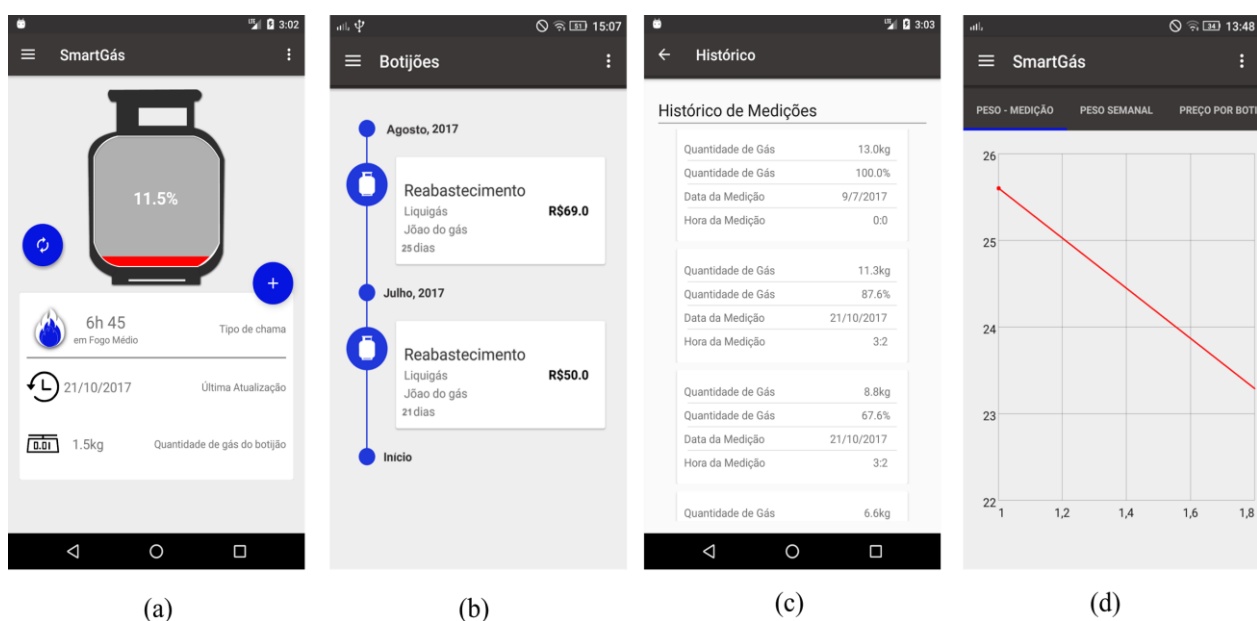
3:02

SmartGás

11.5%

6h 45
em Fogo Médio

Tipo de chama

21/10/2017

Última Atualização

0.01

1.5kg

Quantidade de gás do botijão

(a)

15:07

Botijões

Agosto, 2017

Reabastecimento
Liquigás
Jõao do gás
25 dias

R$69.0

Julho, 2017

Reabastecimento
Liquigás
Jõao do gás
21 dias

R$50.0

Início

(b)

3:03

Histórico

Histórico de Medições

| | |
|---|---|
| Quantidade de Gás | 13.0kg |
| Quantidade de Gás | 100.0% |
| Data da Medição | 9/7/2017 |
| Hora da Medição | 0:0 |

| | |
|---|---|
| Quantidade de Gás | 11.3kg |
| Quantidade de Gás | 87.6% |
| Data da Medição | 21/10/2017 |
| Hora da Medição | 3:2 |

| | |
|---|---|
| Quantidade de Gás | 8.8kg |
| Quantidade de Gás | 67.6% |
| Data da Medição | 21/10/2017 |
| Hora da Medição | 3:2 |

| | |
|---|---|
| Quantidade de Gás | 6.6kg |

(c)

13:48

SmartGás

PESO - MEDIÇÃO PESO SEMANAL PREÇO POR BOTI

26
25
24
23
22
1 1,2 1,4 1,6 1,8

(d)